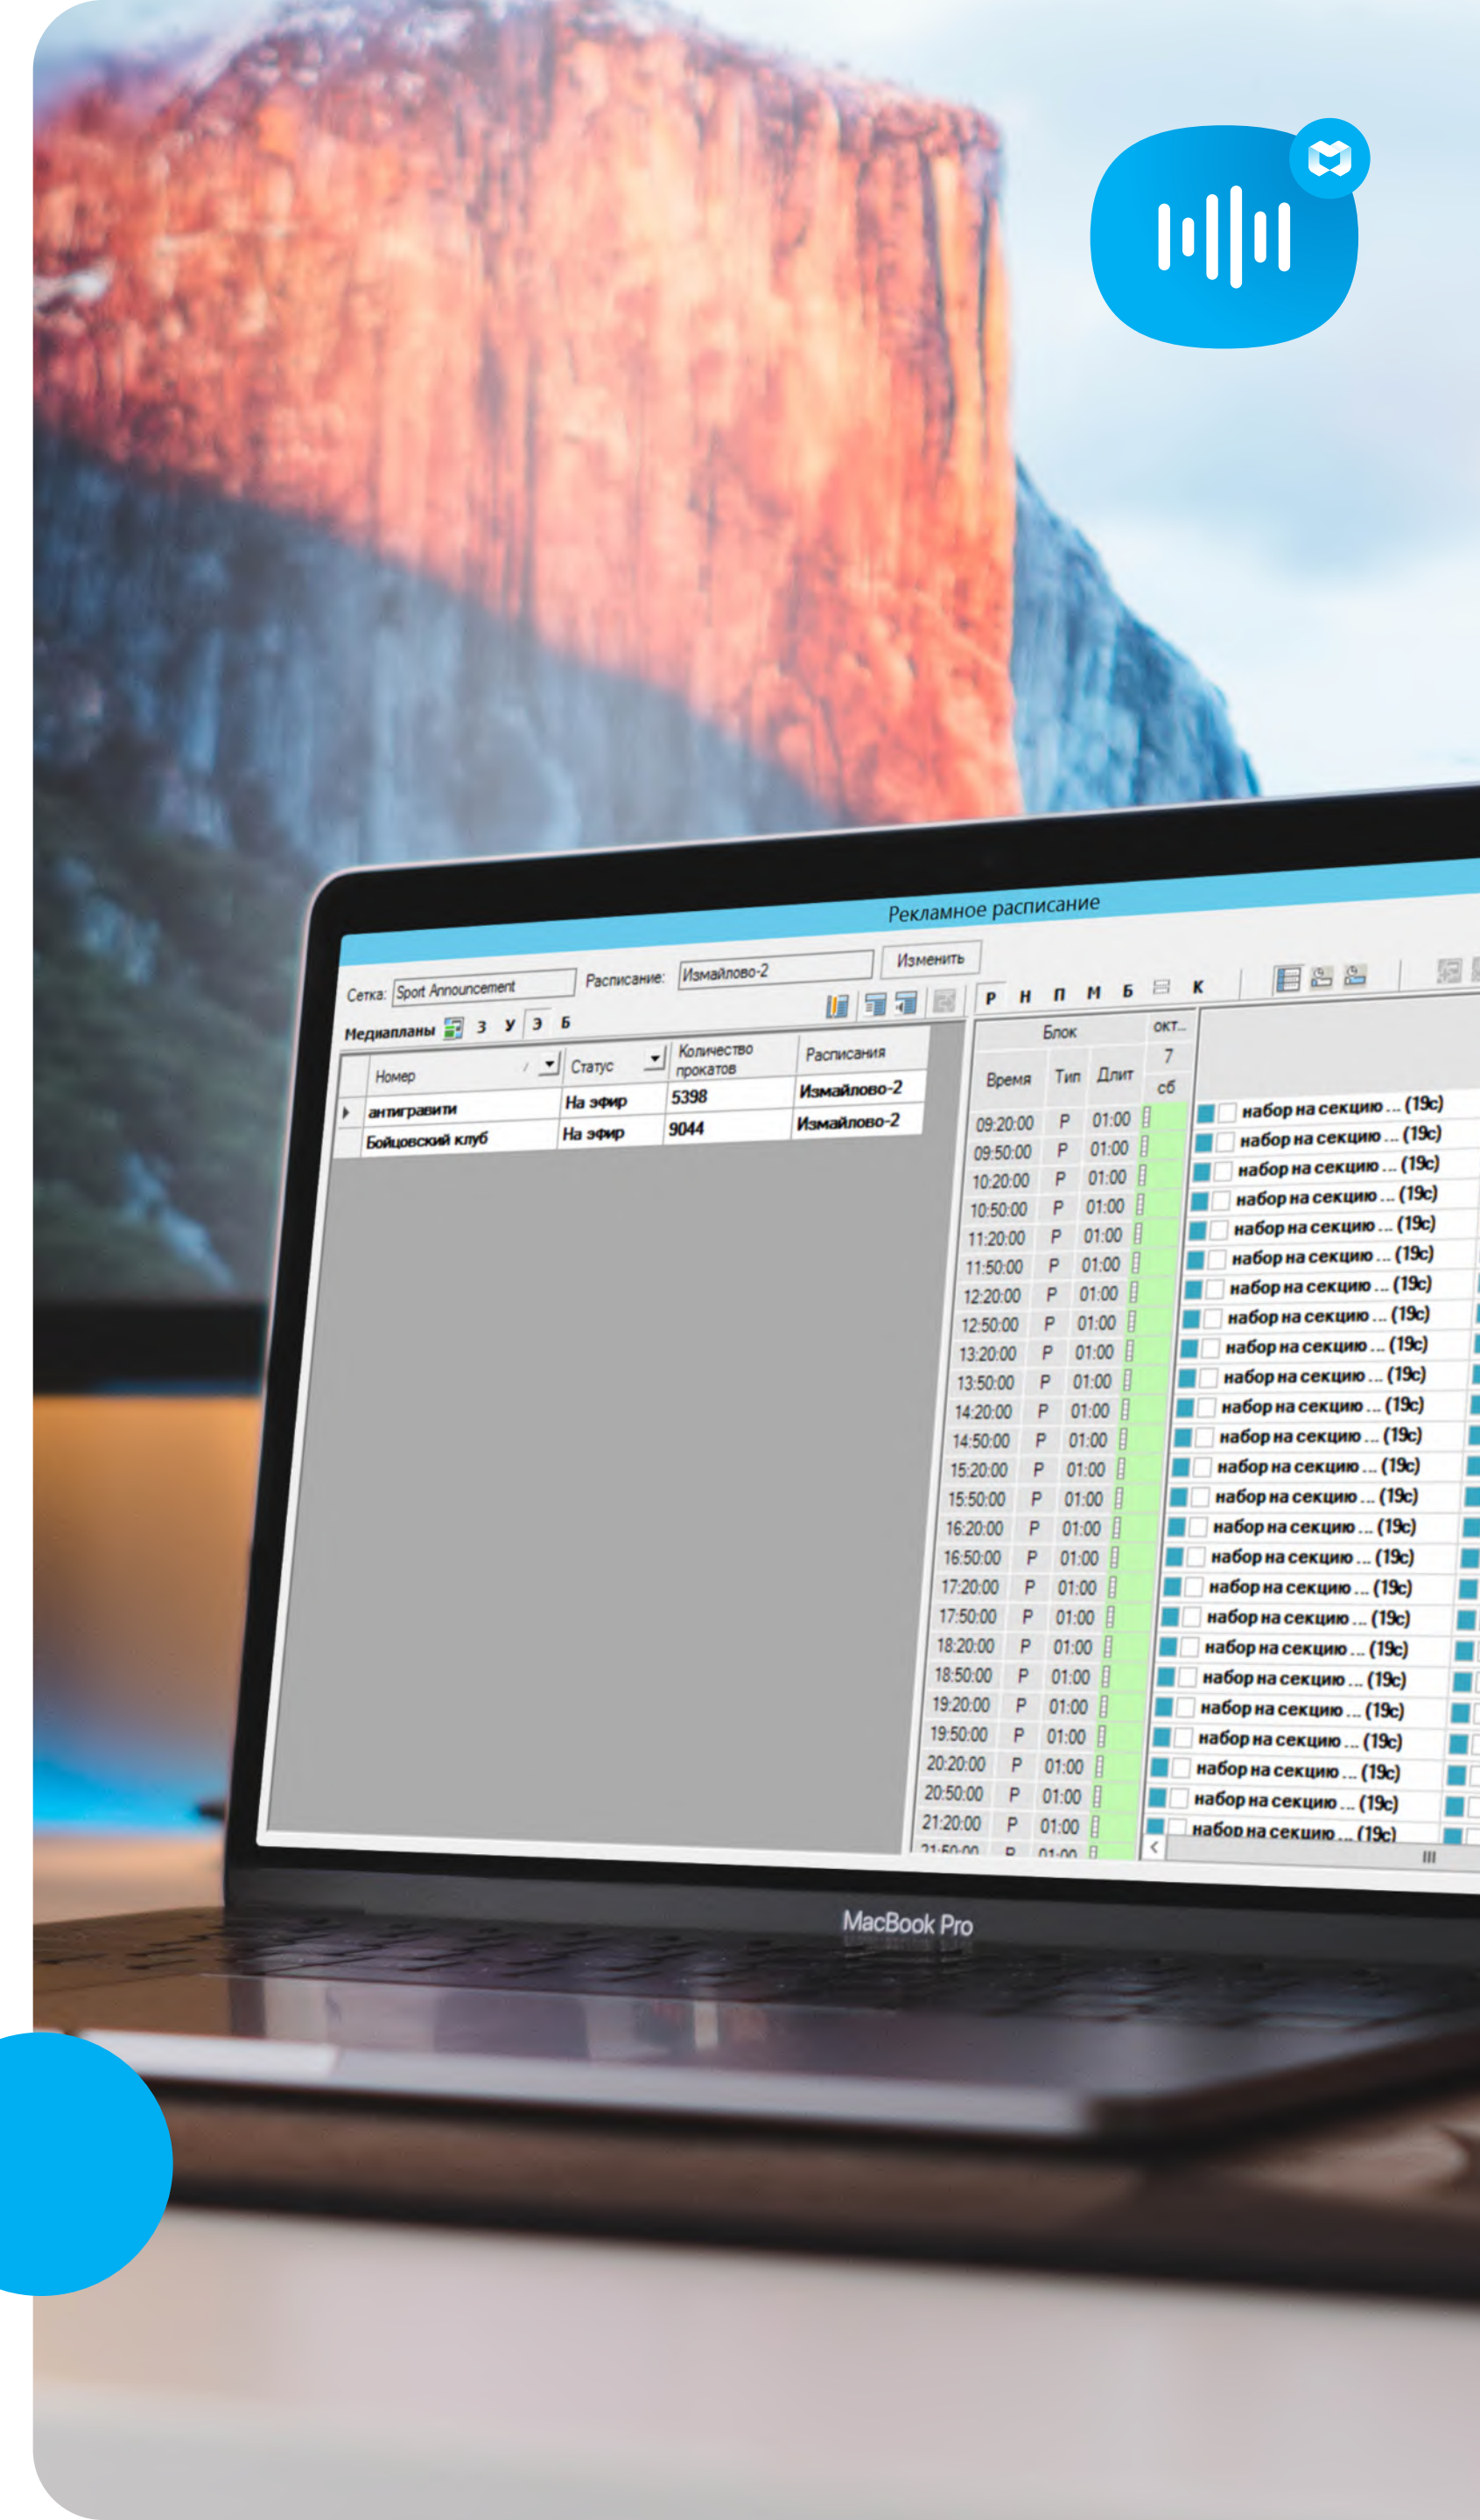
Рекламное расписание

Сетка: Sport Announcement Расписание: Измайлово-2 Изменить

Медиапланы З У Э Б

Р Н П М Б К

| Номер | Статус | Количество прокатов | Расписания |
|---|---|---|---|
| антигравити | На эфир | 5398 | Измайлово-2 |
| Бойцовский клуб | На эфир | 9044 | Измайлово-2 |

| Время | Тип | Длит | окт... 7 сб | |
|---|---|---|---|---|
| 09:20:00 | Р | 01:00 | | набор на секцию ... (19с) |
| 09:50:00 | Р | 01:00 | | набор на секцию ... (19с) |
| 10:20:00 | Р | 01:00 | | набор на секцию ... (19с) |
| 10:50:00 | Р | 01:00 | | набор на секцию ... (19с) |
| 11:20:00 | Р | 01:00 | | набор на секцию ... (19с) |
| 11:50:00 | Р | 01:00 | | набор на секцию ... (19с) |
| 12:20:00 | Р | 01:00 | | набор на секцию ... (19с) |
| 12:50:00 | Р | 01:00 | | набор на секцию ... (19с) |
| 13:20:00 | Р | 01:00 | | набор на секцию ... (19с) |
| 13:50:00 | Р | 01:00 | | набор на секцию ... (19с) |
| 14:20:00 | Р | 01:00 | | набор на секцию ... (19с) |
| 14:50:00 | Р | 01:00 | | набор на секцию ... (19с) |
| 15:20:00 | Р | 01:00 | | набор на секцию ... (19с) |
| 15:50:00 | Р | 01:00 | | набор на секцию ... (19с) |
| 16:20:00 | Р | 01:00 | | набор на секцию ... (19с) |
| 16:50:00 | Р | 01:00 | | набор на секцию ... (19с) |
| 17:20:00 | Р | 01:00 | | набор на секцию ... (19с) |
| 17:50:00 | Р | 01:00 | | набор на секцию ... (19с) |
| 18:20:00 | Р | 01:00 | | набор на секцию ... (19с) |
| 18:50:00 | Р | 01:00 | | набор на секцию ... (19с) |
| 19:20:00 | Р | 01:00 | | набор на секцию ... (19с) |
| 19:50:00 | Р | 01:00 | | набор на секцию ... (19с) |
| 20:20:00 | Р | 01:00 | | набор на секцию ... (19с) |
| 20:50:00 | Р | 01:00 | | набор на секцию ... (19с) |
| 21:20:00 | Р | 01:00 | | набор на секцию ... (19с) |
| 21:50:00 | Р | 01:00 | | |

Блок

MacBook Pro